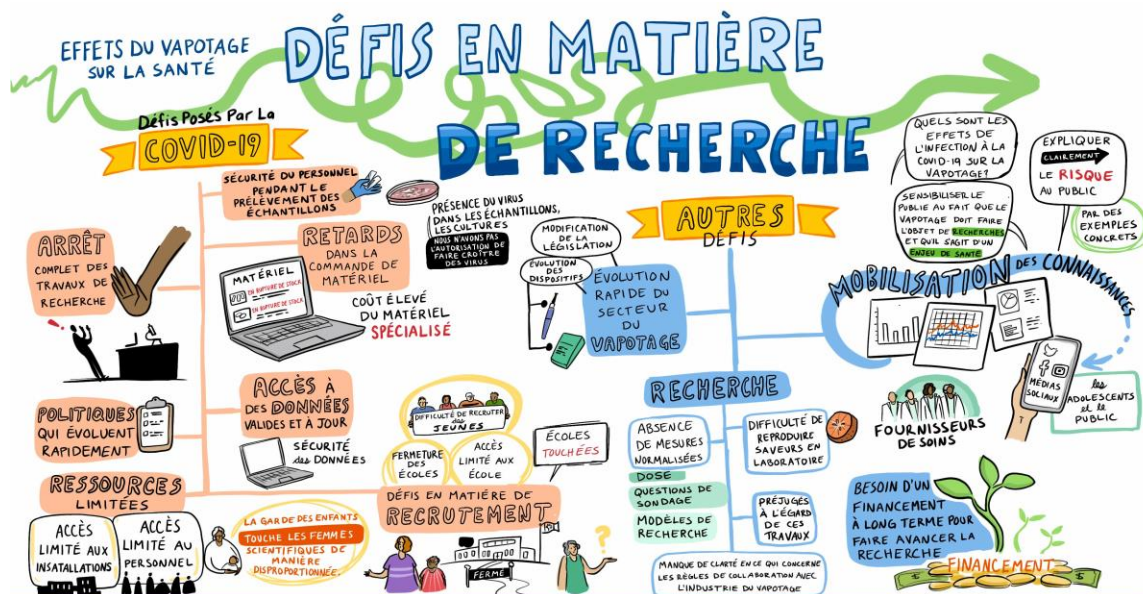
EFFETS DU VAPOTAGE SUR LA SANTÉ

DÉFIS EN MATIÈRE DE RECHERCHE

Défis Posés Par La COVID-19

SÉCURITÉ DU PERSONNEL PENDANT LE PRÉLÈVEMENT DES ÉCHANTILLONS

PRÉSENCE DU VIRUS DANS LES ÉCHANTILLONS, LES CULTURES

NOUS N'AVONS PAS L'AUTORISATION DE FAIRE CROÎTRE DES VIRUS

ARRÊT COMPLET DES TRAVAUX DE RECHERCHE

RETARDS DANS LA COMMANDE DE MATÉRIEL

MATÉRIEL
EN RUPTURE DE STOCK
EN RUPTURE DE STOCK

COÛT ÉLEVÉ DU MATÉRIEL SPÉCIALISÉ

ACCÈS À DES DONNÉES VALIDES ET À JOUR

SÉCURITÉ des DONNÉES

POLITIQUES QUI ÉVOLUENT RAPIDEMENT

RESSOURCES LIMITÉES

ACCÈS LIMITÉ AUX INSTALLATIONS

ACCÈS LIMITÉ AU PERSONNEL

LA GARDE DES ENFANTS TOUCHE LES FEMMES SCIENTIFIQUES DE MANIÈRE DISPROPORTIONNÉE.

DIFFICULTÉ DE RECRUTER des JEUNES

FERMETURE DES ÉCOLES

ACCÈS LIMITÉ AUX ÉCOLE

ÉCOLES TOUCHÉES

DÉFIS EN MATIÈRE DE RECRUTEMENT

FERMÉ

AUTRES DÉFIS

MODIFICATION DE LA LÉGISLATION

ÉVOLUTION DES DISPOSITIFS

ÉVOLUTION RAPIDE DU SECTEUR DU VAPOTAGE

RECHERCHE

ABSENCE DE MESURES NORMALISÉES

DOSE

QUESTIONS DE SONDAGE

MODÈLES DE RECHERCHE

DIFFICULTÉ DE REPRODUIRE SAVEURS EN LABORATOIRE

PRÉJUGÉS À L'ÉGARD DE CES TRAVAUX

MANQUE DE CLARTÉ EN CE QUI CONCERNE LES RÈGLES DE COLLABORATION AVEC L'INDUSTRIE DU VAPOTAGE

QUELS SONT LES EFFETS DE L'INFECTION À LA COVID-19 SUR LA VAPOTAGE?

SENSIBILISER LE PUBLIC AU FAIT QUE LE VAPOTAGE DOIT FAIRE L'OBJET DE RECHERCHES ET QU'IL S'AGIT D'UN ENJEU DE SANTÉ

EXPLIQUER CLAIREMENT LE RISQUE AU PUBLIC

PAR DES EXEMPLES CONCRETS

MOBILISATION DES CONNAISSANCES

MÉDIAS SOCIAUX

les ADOLESCENTS et le PUBLIC

FOURNISSEURS DE SOINS

BESOIN D'UN FINANCEMENT À LONG TERME POUR FAIRE AVANCER LA RECHERCHE

FINANCEMENT